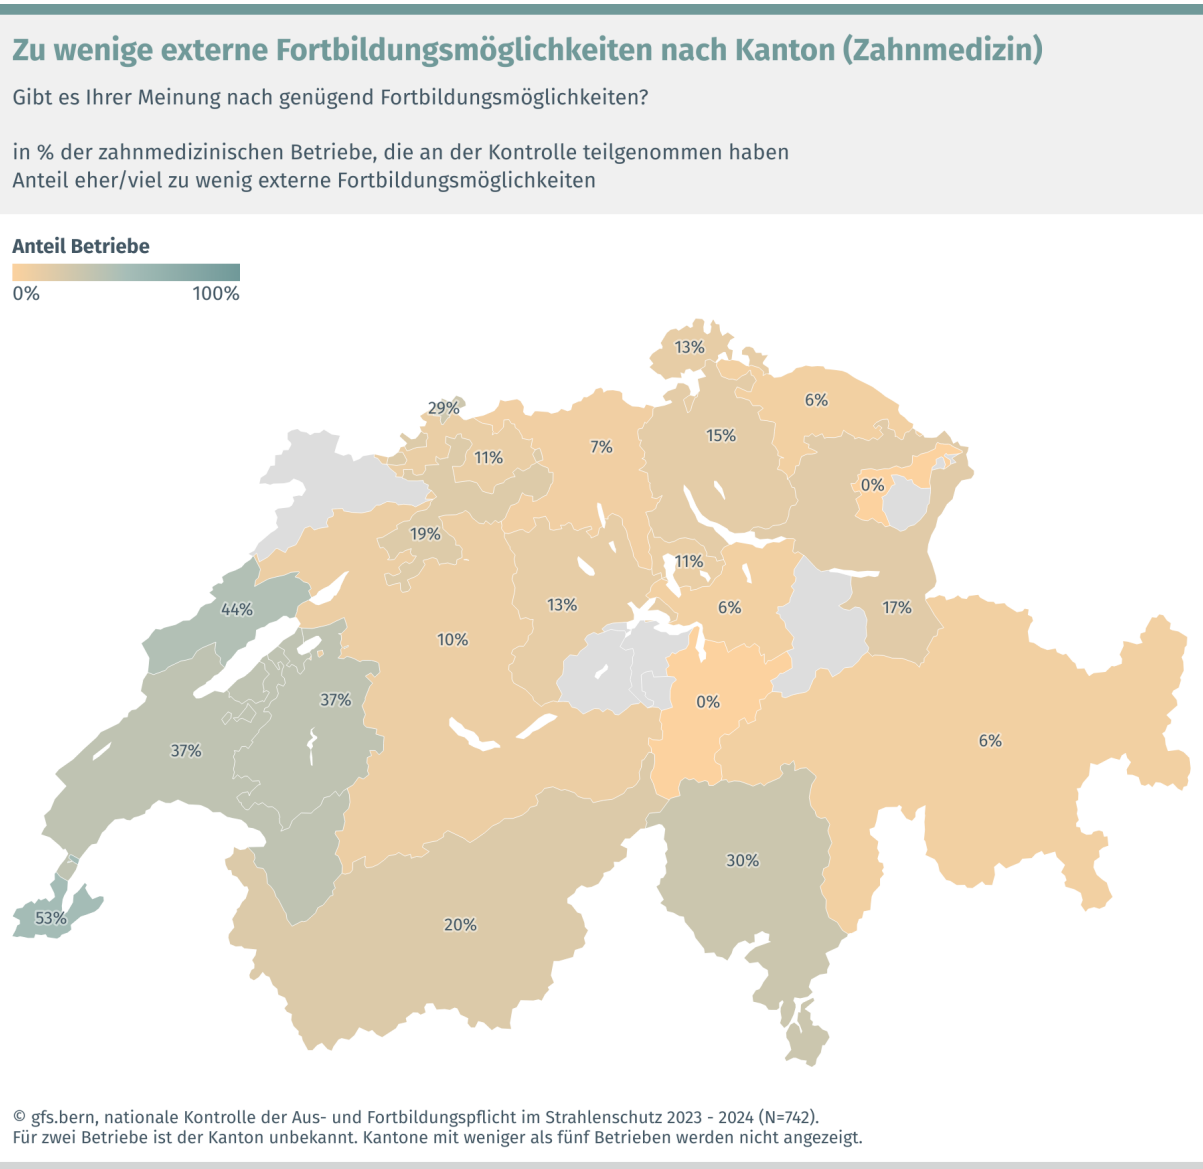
Zu wenige externe Fortbildungsmöglichkeiten nach Kanton (Zahnmedizin)

Gibt es Ihrer Meinung nach genügend Fortbildungsmöglichkeiten?

in % der zahnmedizinischen Betriebe, die an der Kontrolle teilgenommen haben
Anteil eher/viel zu wenig externe Fortbildungsmöglichkeiten

Anteil Betriebe

0%

100%

13%

6%

29%

7%

15%

11%

0%

19%

11%

44%

13%

6%

17%

10%

37%

0%

37%

6%

30%

53%

20%

© gfs.bern, nationale Kontrolle der Aus- und Fortbildungspflicht im Strahlenschutz 2023 - 2024 (N=742).
Für zwei Betriebe ist der Kanton unbekannt. Kantone mit weniger als fünf Betrieben werden nicht angezeigt.